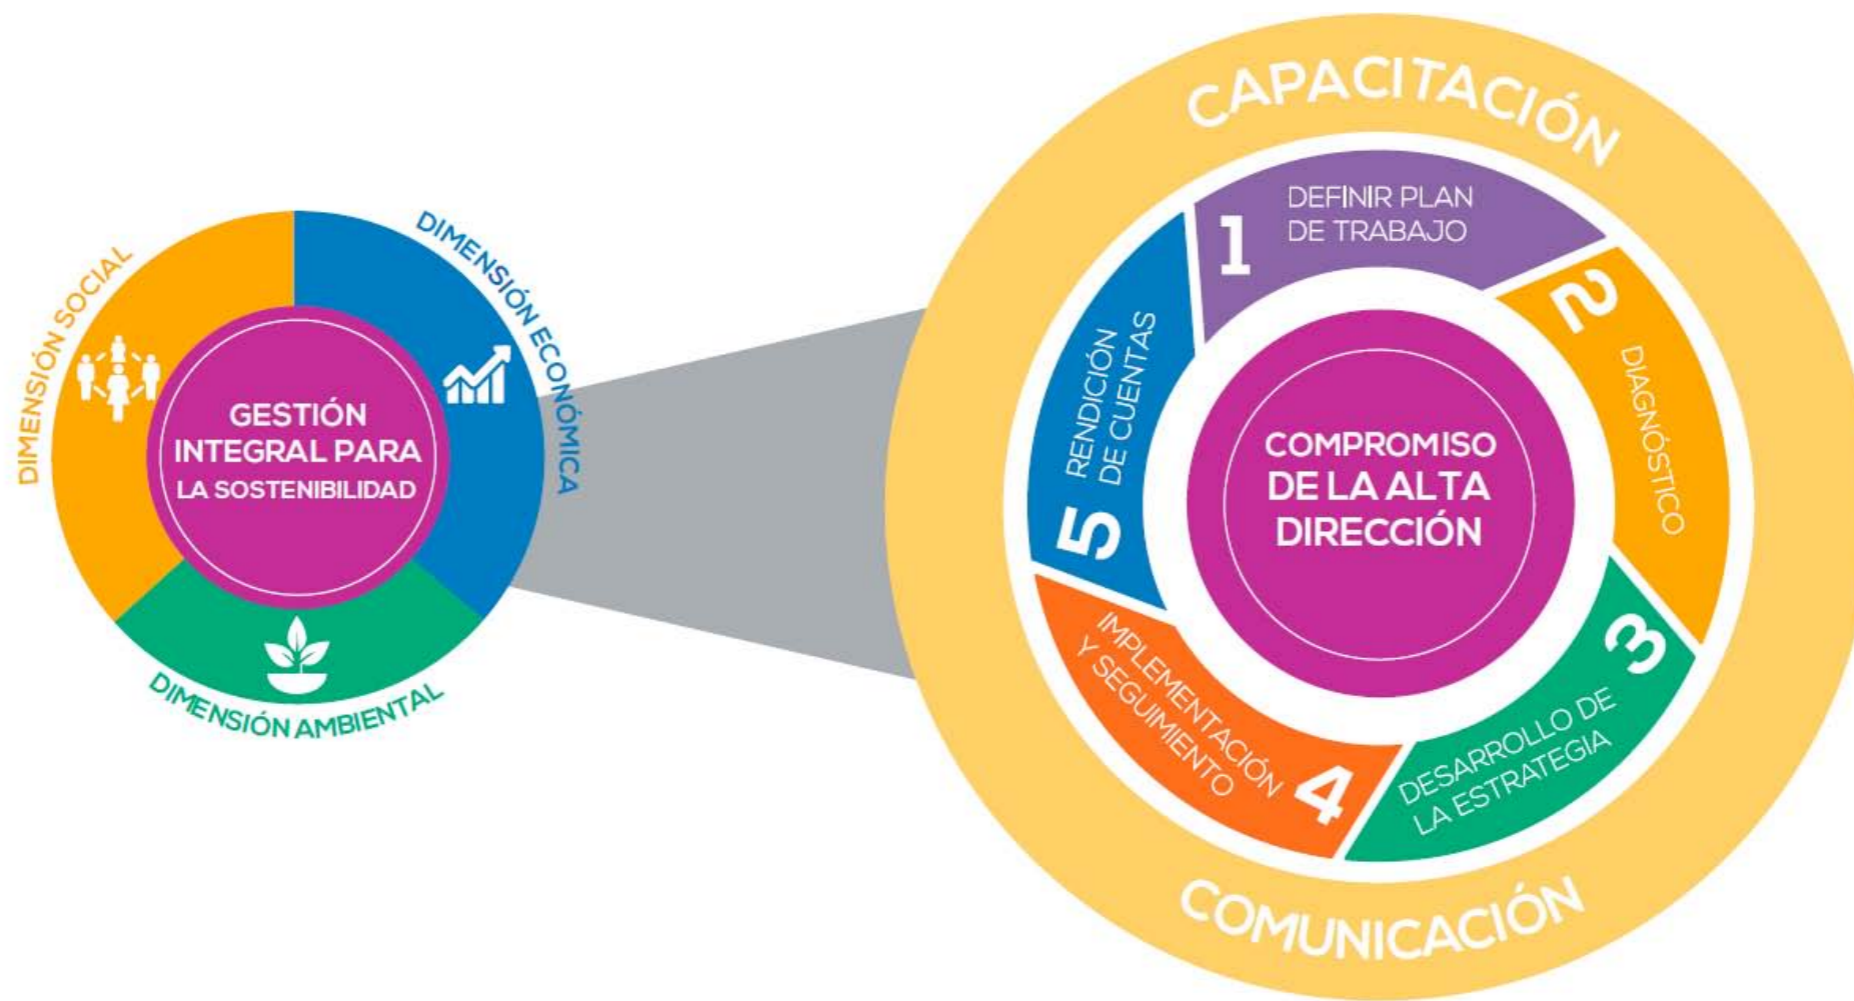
DIMENSIÓN SOCIAL

DIMENSIÓN ECONÓMICA

GESTIÓN INTEGRAL PARA LA SOSTENIBILIDAD

DIMENSIÓN AMBIENTAL

CAPACITACIÓN

1 DEFINIR PLAN DE TRABAJO

2 DIAGNÓSTICO

3 DESARROLLO DE LA ESTRATEGIA

4 IMPLEMENTACIÓN Y SEGUIMIENTO

5 RENDICIÓN DE CUENTAS

COMPROMISO DE LA ALTA DIRECCIÓN

COMUNICACIÓN